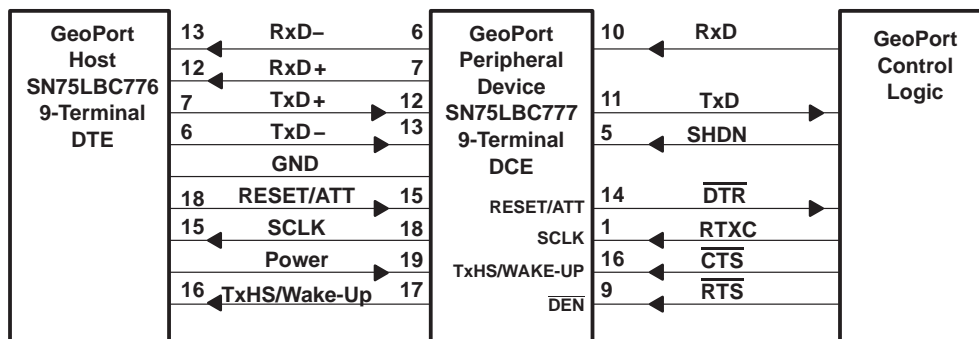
GeoPort Host SN75LBC776 9-Terminal DTE

13 RxD− 6
12 RxD+ 7
7 TxD+ 12
6 TxD− 13
GND
18 RESET/ATT 15
15 SCLK 18
Power 19
16 TxHS/Wake-Up 17

GeoPort Peripheral Device SN75LBC777 9-Terminal DCE

RESET/ATT
SCLK
TxHS/WAKE-UP
$\overline{\text{DEN}}$

10 RxD
11 TxD
5 SHDN
14 $\overline{\text{DTR}}$
1 RTXC
16 $\overline{\text{CTS}}$
9 $\overline{\text{RTS}}$

GeoPort Control Logic